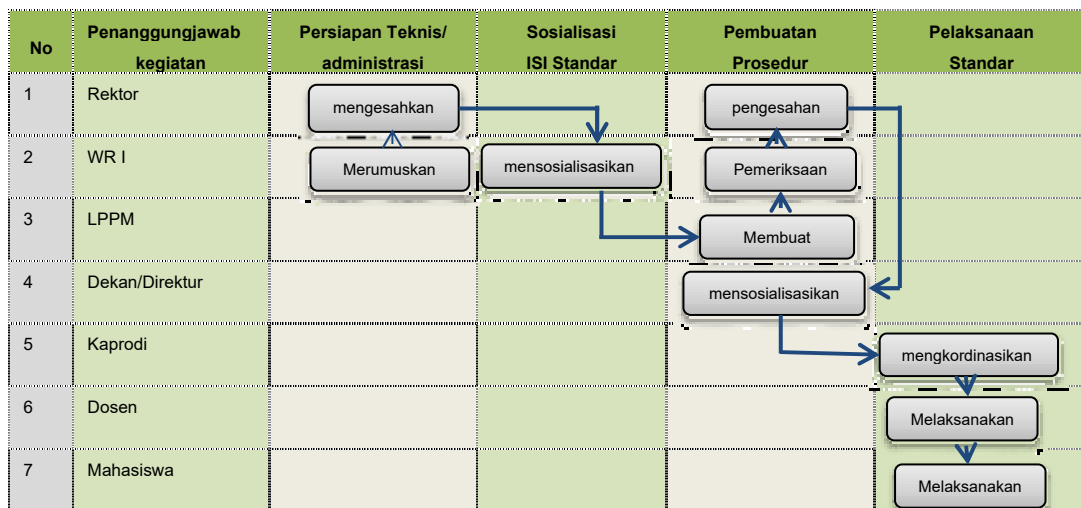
| No | Penanggungjawab kegiatan | Persiapan Teknis/ administrasi | Sosialisasi ISI Standar | Pembuatan Prosedur | Pelaksanaan Standar |
|---|---|---|---|---|---|
| 1 | Rektor | mengesahkan | | pengesahan | |
| 2 | WR I | Merumuskan | mensosialisasikan | Pemeriksaan | |
| 3 | LPPM | | | Membuat | |
| 4 | Dekan/Direktur | | | mensosialisasikan | |
| 5 | Kaprodi | | | | mengkordinasikan |
| 6 | Dosen | | | | Melaksanakan |
| 7 | Mahasiswa | | | | Melaksanakan |